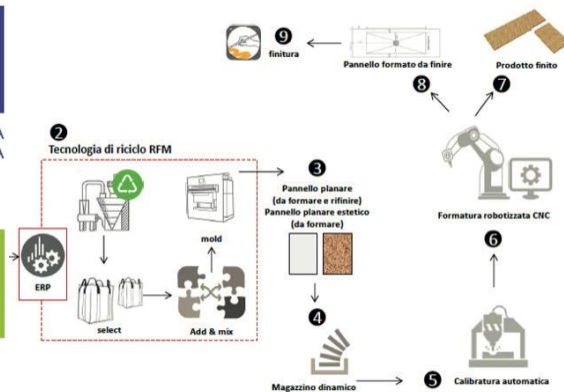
9 finitura

Pannello formato da finire

Prodotto finito

8

7

A
A

2 Tecnologia di riciclo RFM

3 Pannello planare (da formare e rifinire) Pannello planare estetico (da formare)

mold

ERP

select

Add & mix

Formatura robotizzata CNC

6

4

Magazzino dinamico

5 Calibratura automatica